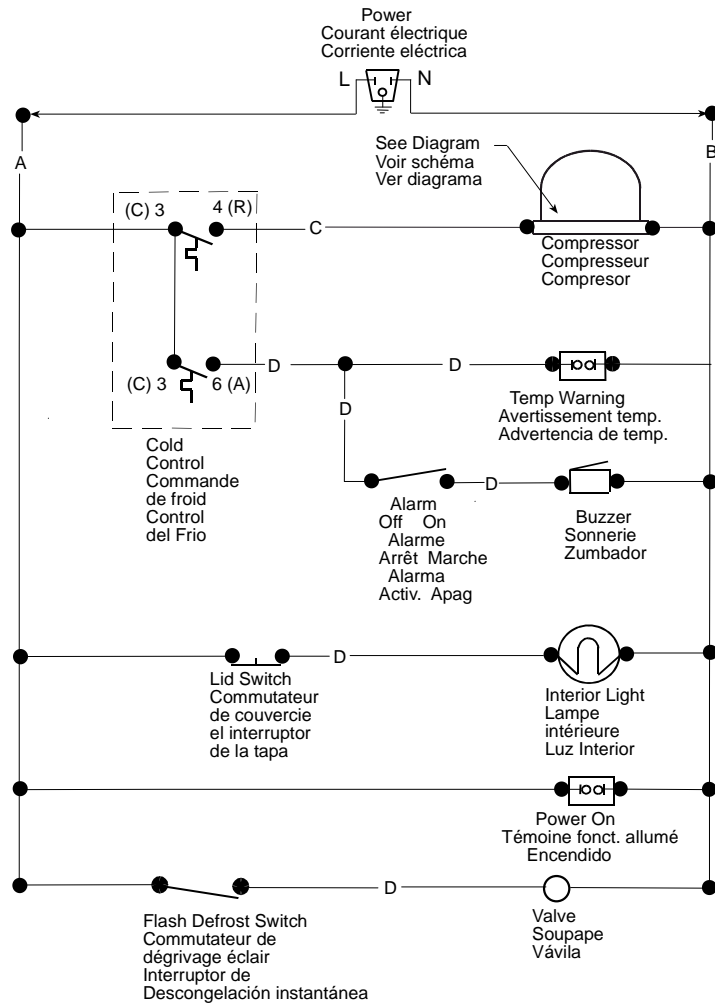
Power
Courant électrique
Corriente eléctrica

L N

A

B

See Diagram
Voir schéma
Ver diagrama

(C) 3 4 (R)

C

Compressor
Compresseur
Compresor

D

D

(C) 3 6 (A)

D

Temp Warning
Avertissement temp.
Advertencia de temp.

Cold
Control
Commande
de froid
Control
del Frio

D

Alarm
Off On
Alarme
Arrêt Marche
Alarma
Activ. Apag

Buzzer
Sonnerie
Zumbador

D

Lid Switch
Commutateur
de couvercie
el interruptor
de la tapa

Interior Light
Lampe
intérieure
Luz Interior

Power On
Témoine fonct. allumé
Encendido

D

Flash Defrost Switch
Commutateur de
dégrivage éclair
Interruptor de
Descongelación instantánea

Valve
Soupape
Vávila